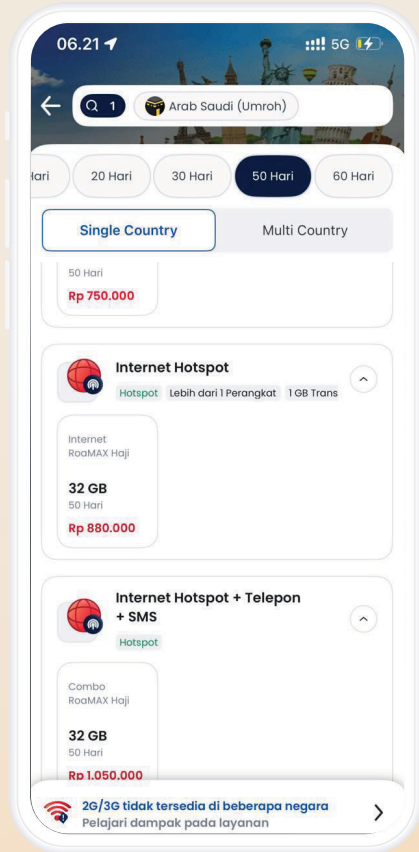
06.21

5G

1

Arab Saudi (Umroh)

Hari

20 Hari

30 Hari

50 Hari

60 Hari

Single Country

Multi Country

50 Hari

Rp 750.000

Internet Hotspot

Hotspot

Lebih dari 1 Perangkat

1 GB Trans

Internet

RoaMAX Haji

32 GB

50 Hari

Rp 880.000

Internet Hotspot + Telepon + SMS

Hotspot

Combo

RoaMAX Haji

32 GB

50 Hari

Rp 1.050.000

2G/3G tidak tersedia di beberapa negara

Pelajari dampak pada layanan